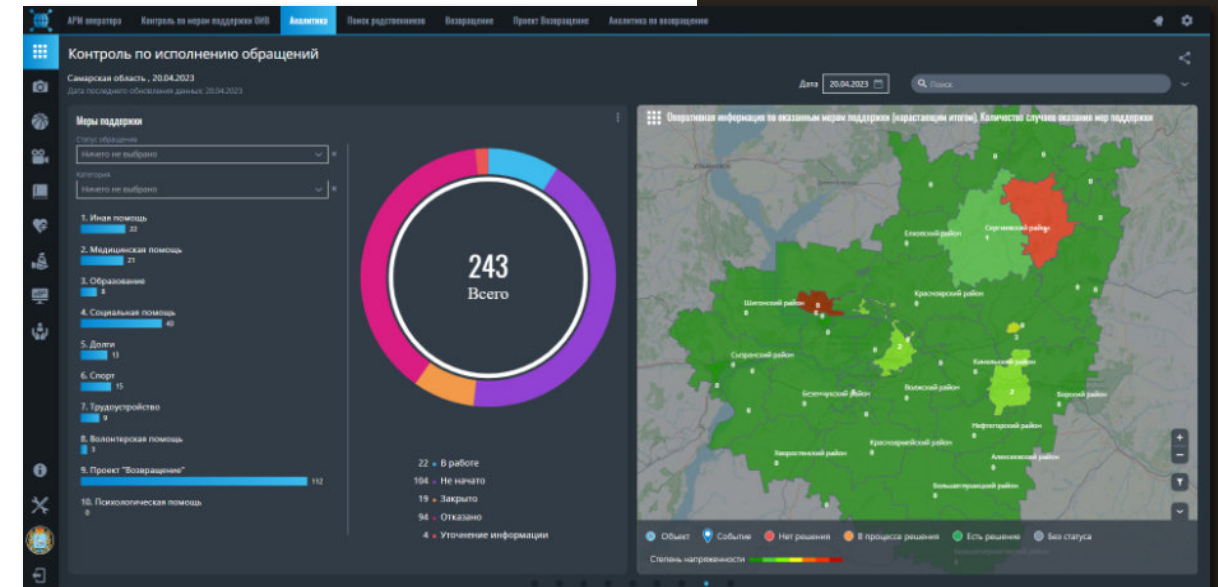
АРМ оператора Контроль по мерам поддержки ОИВ Аналитика Поиск родственников Возвращение Проект Возвращение Аналитика по возвращению

Контроль по исполнению обращений

Самарская область , 20.04.2023
Дата последнего обновления данных: 20.04.2023

Дата 20.04.2023

Поиск

Меры поддержки

Статус обращения
Ничего не выбрано

Категория
Ничего не выбрано

1. Иная помощь
22
2. Медицинская помощь
21
3. Образование
8
4. Социальная помощь
40
5. Долги
13
6. Спорт
15
7. Трудоустройство
9
8. Волонтерская помощь
3
9. Проект "Возвращение"
112
10. Психологическая помощь
0

243
Всего

22 • В работе
104 • Не начато
19 • Закрыто
94 • Отказано
4 • Уточнение информации

Оперативная информация по оказанным мерам поддержки (нарастающим итогом). Количество случаев оказания мер поддержки

Елховский район
Сергиевский район
Шигонский район
Красноярский район
Сызранский район
Камышлинский район
Безенчукский район
Волжский район
Борский район
Нефтегорский район
Красноармейский район
Хворостянский район
Алексеевский район
Большеглушицкий район

Объект Событие Нет решения В процессе решения Есть решение Без статуса

Степень напряженности